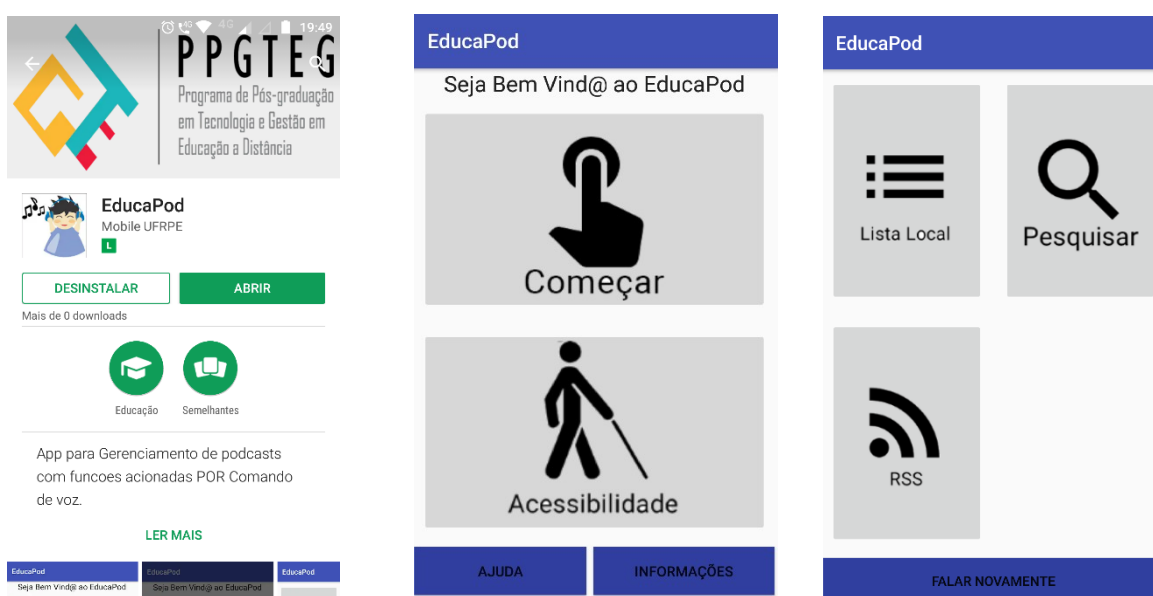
19:49

PPGTEG
Programa de Pós-graduação em Tecnologia e Gestão em Educação a Distância

EducaPod
Mobile UFRPE
L

DESINSTALAR
ABRIR

Mais de 0 downloads

Educação
Semelhantes

App para Gerenciamento de podcasts com funcoes acionadas POR Comando de voz.

LER MAIS

EducaPod
Seja Bem Vind@ ao EducaPod
EducaPod
Seja Bem Vind@ ao EducaPod
EducaPod

EducaPod

Seja Bem Vind@ ao EducaPod

Começar

Acessibilidade

AJUDA
INFORMAÇÕES

EducaPod

Lista Local

Pesquisar

RSS

FALAR NOVAMENTE